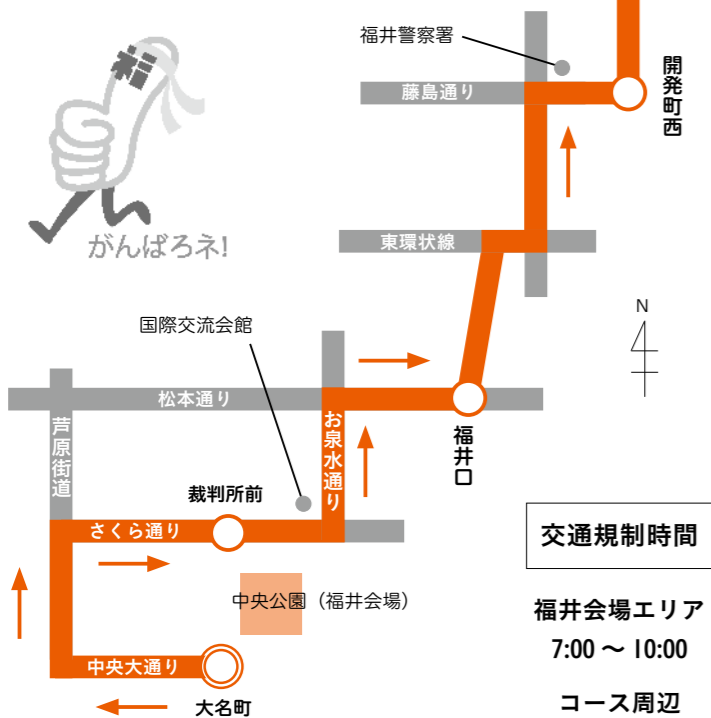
福井警察署

開発町西

藤島通り

福

がんばろネ!

東環状線

N

国際交流会館

松本通り

福井口

芦原街道

お泉水通り

裁判所前

さくら通り

交通規制時間

中央公園（福井会場）

福井会場エリア
7:00 〜 10:00

中央大通り

大名町

コース周辺